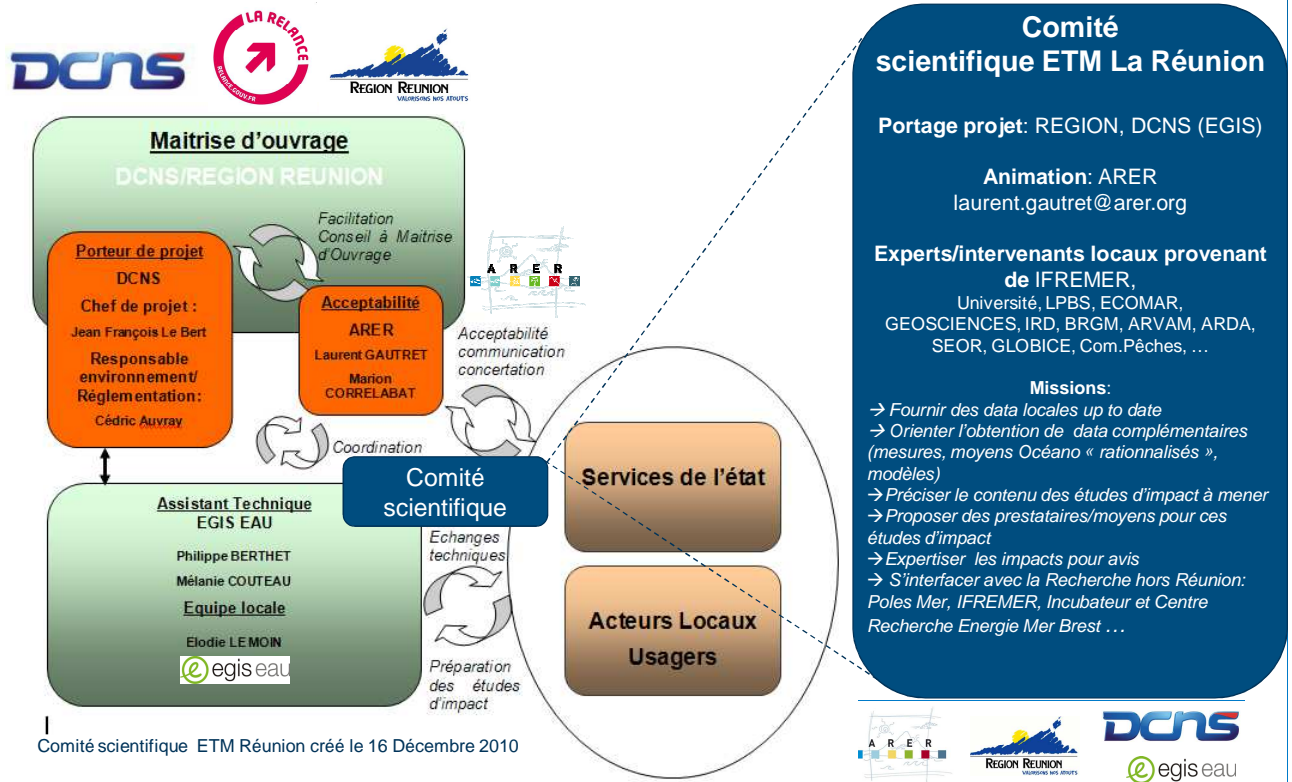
DCNS

LA RELANCE
RELANCE.GOUV.FR

REGION REUNION
VALORISONS NOS ATOUTS

Maitrise d'ouvrage
DCNS/REGION REUNION

Facilitation Conseil à Maitrise d'Ouvrage

Porteur de projet
DCNS
Chef de projet :
Jean François Le Bert
Responsable environnement/ Réglementation:
Cédric Auvray

Acceptabilité
ARER
Laurent GAUTRET
Marion CORRELABAT

A R E R

Acceptabilité communication concertation

Coordination

Comité scientifique

Services de l'état

Acteurs Locaux Usagers

Assistant Technique
EGIS EAU
Philippe BERTHET
Mélanie COUTEAU
Equipe locale
Elodie LE MOIN
egis eau

Echanges techniques

Préparation des études d'impact

Comité scientifique ETM Réunion créé le 16 Décembre 2010

Comité scientifique ETM La Réunion

Portage projet: REGION, DCNS (EGIS)

Animation: ARER
laurent.gautret@arer.org

Experts/intervenants locaux provenant de IFREMER, Université, LPBS, ECOMAR, GEOSCIENCES, IRD, BRGM, ARVAM, ARDA, SEOR, GLOBICE, Com.Pêches, …

Missions:
→ Fournir des data locales up to date
→ Orienter l'obtention de data complémentaires (mesures, moyens Océano « rationnalisés », modèles)
→ Préciser le contenu des études d'impact à mener
→ Proposer des prestataires/moyens pour ces études d'impact
→ Expertiser les impacts pour avis
→ S'interfacer avec la Recherche hors Réunion: Poles Mer, IFREMER, Incubateur et Centre Recherche Energie Mer Brest …

A R E R

REGION REUNION
VALORISONS NOS ATOUTS

DCNS

egis eau